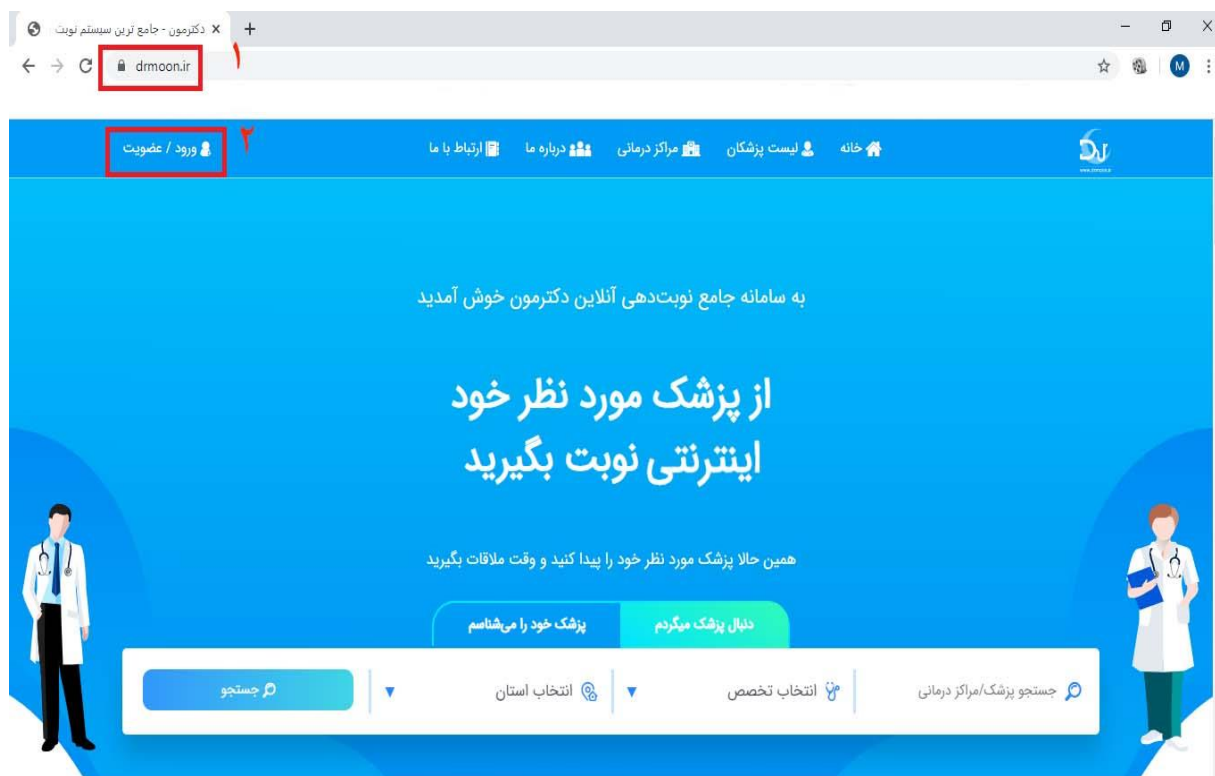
دکترمون - جامع ترین سیستم نوبت
drmoon.ir
۱
M

ورود / عضویت
۲
ارتباط با ما
درباره ما
مراکز درمانی
لیست پزشکان
خانه

به سامانه جامع نوبت‌دهی آنلاین دکترمون خوش آمدید

از پزشک مورد نظر خود
اینترنتی نوبت بگیرید

همین حالا پزشک مورد نظر خود را پیدا کنید و وقت ملاقات بگیرید

دنبال پزشک میگردم
پزشک خود را می‌شناسم

جستجو پزشک/مراکز درمانی
انتخاب تخصص
انتخاب استان
جستجو